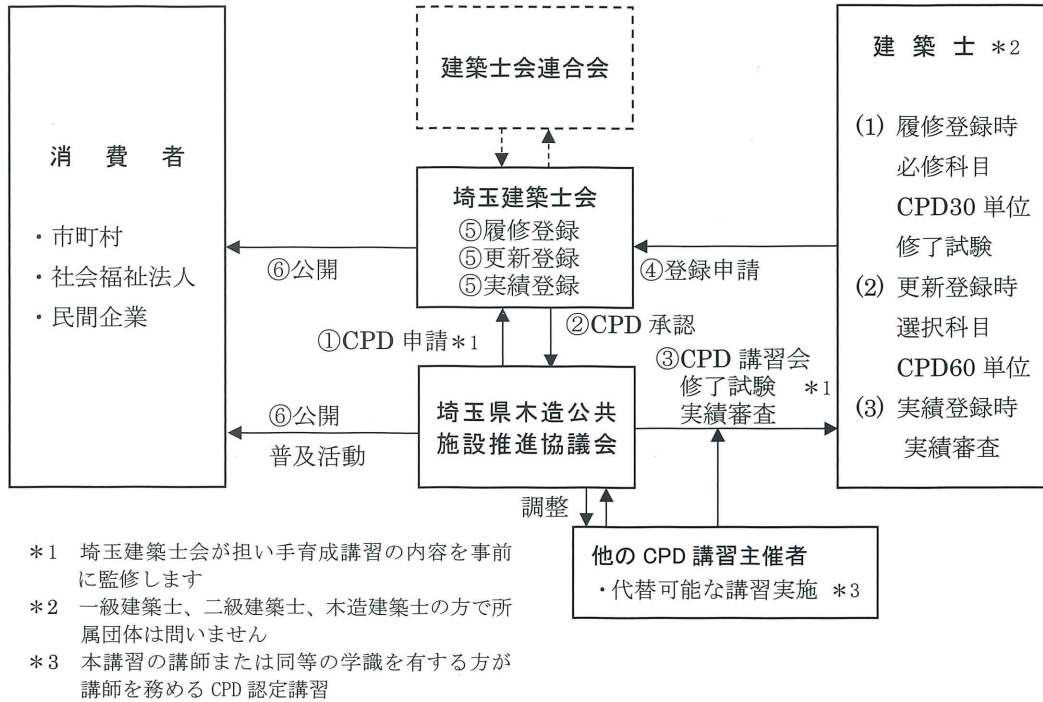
消　費　者

・市町村
・社会福祉法人
・民間企業

建築士会連合会

埼玉建築士会
⑤履修登録
⑤更新登録
⑤実績登録

建　築　士 ＊2

(1) 履修登録時
必修科目
CPD30 単位
修了試験
(2) 更新登録時
選択科目
CPD60 単位
(3) 実績登録時
実績審査

⑥公開

④登録申請

①CPD 申請＊1

②CPD 承認

③CPD 講習会
修了試験　＊1
実績審査

埼玉県木造公共
施設推進協議会

⑥公開
普及活動

調整

他の CPD 講習主催者
・代替可能な講習実施 ＊3

＊1　埼玉建築士会が担い手育成講習の内容を事前に監修します
＊2　一級建築士、二級建築士、木造建築士の方で所属団体は問いません
＊3　本講習の講師または同等の学識を有する方が講師を務める CPD 認定講習